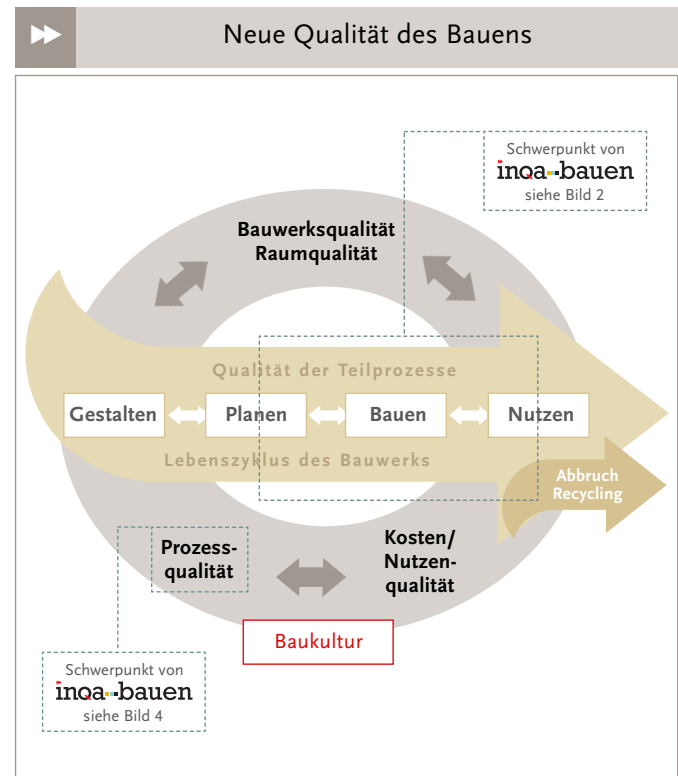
Neue Qualität des Bauens

Schwerpunkt von
inqa-bauen
siehe Bild 2

Bauwerksqualität
Raumqualität

Qualität der Teilprozesse

Gestalten
Planen
Bauen
Nutzen

Lebenszyklus des Bauwerks

Abbruch
Recycling

Prozessqualität

Kosten/
Nutzenqualität

Baukultur

Schwerpunkt von
inqa-bauen
siehe Bild 4